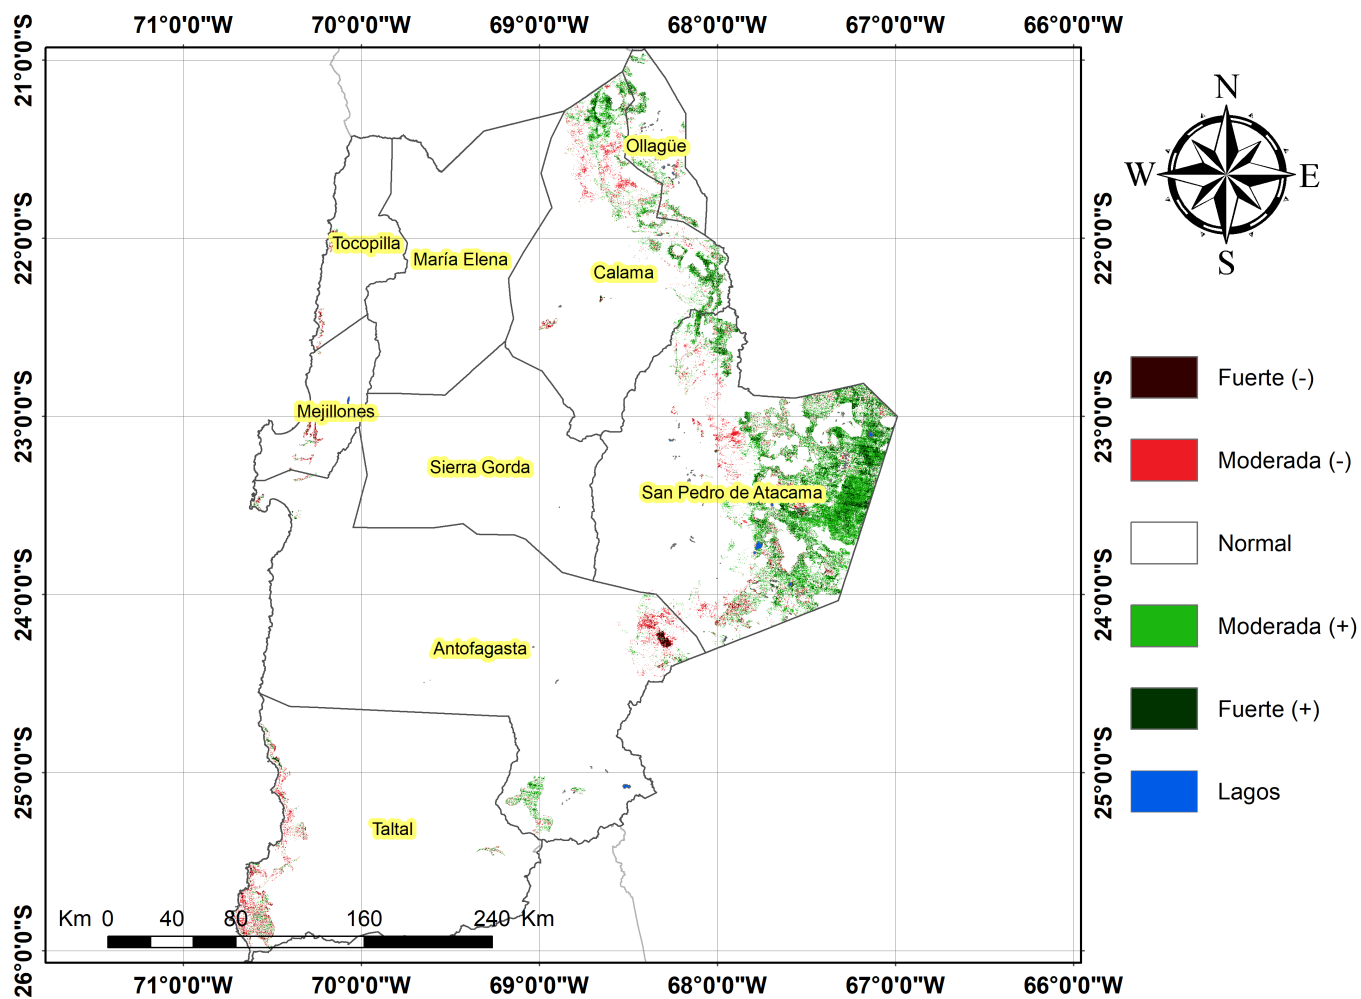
71°0'0"W 70°0'0"W 69°0'0"W 68°0'0"W 67°0'0"W 66°0'0"W

21°0'0"S
22°0'0"S
23°0'0"S
24°0'0"S
25°0'0"S
26°0'0"S

Ollagüe
Tocopilla
María Elena
Calama
Mejillones
Sierra Gorda
San Pedro de Atacama
Antofagasta
Taltal

N
W
E
S

22°0'0"S
23°0'0"S
24°0'0"S
25°0'0"S

Fuerte (-)
Moderada (-)
Normal
Moderada (+)
Fuerte (+)
Lagos

Km 0 40 80 160 240 Km

71°0'0"W 70°0'0"W 69°0'0"W 68°0'0"W 67°0'0"W 66°0'0"W